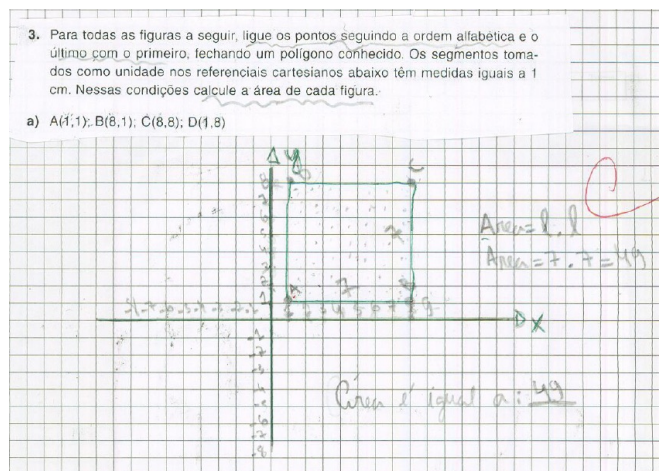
3. Para todas as figuras a seguir, ligue os pontos seguindo a ordem alfabética e o último com o primeiro, fechando um polígono conhecido. Os segmentos tomados como unidade nos referenciais cartesianos abaixo têm medidas iguais a 1 cm. Nessas condições calcule a área de cada figura.

a) A(1,1); B(8,1); C(8,8); D(1,8)

y
D
C
A
B
x
7
7
1 2 3 4 5 6 7 8 9
-1 -2 -3 -4 -5 -6 -7
-1 -2 -3 -4 -5 -6 -7 -8

Área = l . l
Área = 7 . 7 = 49

Área é igual a: 49

C